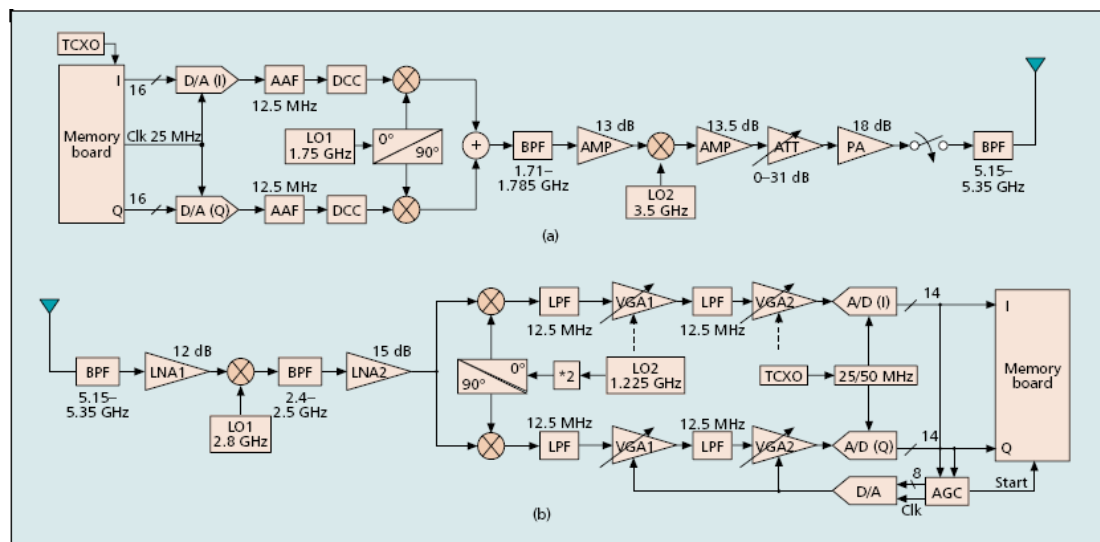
TCXO

Memory board

I

16

Clk 25 MHz

Q

16

D/A (I)

D/A (Q)

AAF

12.5 MHz

AAF

12.5 MHz

DCC

DCC

LO1 1.75 GHz

0°

90°

+

BPF

1.71– 1.785 GHz

13 dB

AMP

LO2 3.5 GHz

13.5 dB

AMP

ATT

0–31 dB

18 dB

PA

BPF

5.15– 5.35 GHz

(a)

BPF

5.15– 5.35 GHz

12 dB

LNA1

LO1 2.8 GHz

BPF

2.4– 2.5 GHz

15 dB

LNA2

90°

0°

*2

LO2 1.225 GHz

LPF

12.5 MHz

VGA1

LPF

12.5 MHz

VGA2

A/D (I)

14

12.5 MHz

LPF

VGA1

12.5 MHz

LPF

VGA2

A/D (Q)

14

TCXO

25/50 MHz

Memory board

I

Q

8

D/A

AGC

Clk

Start

(b)